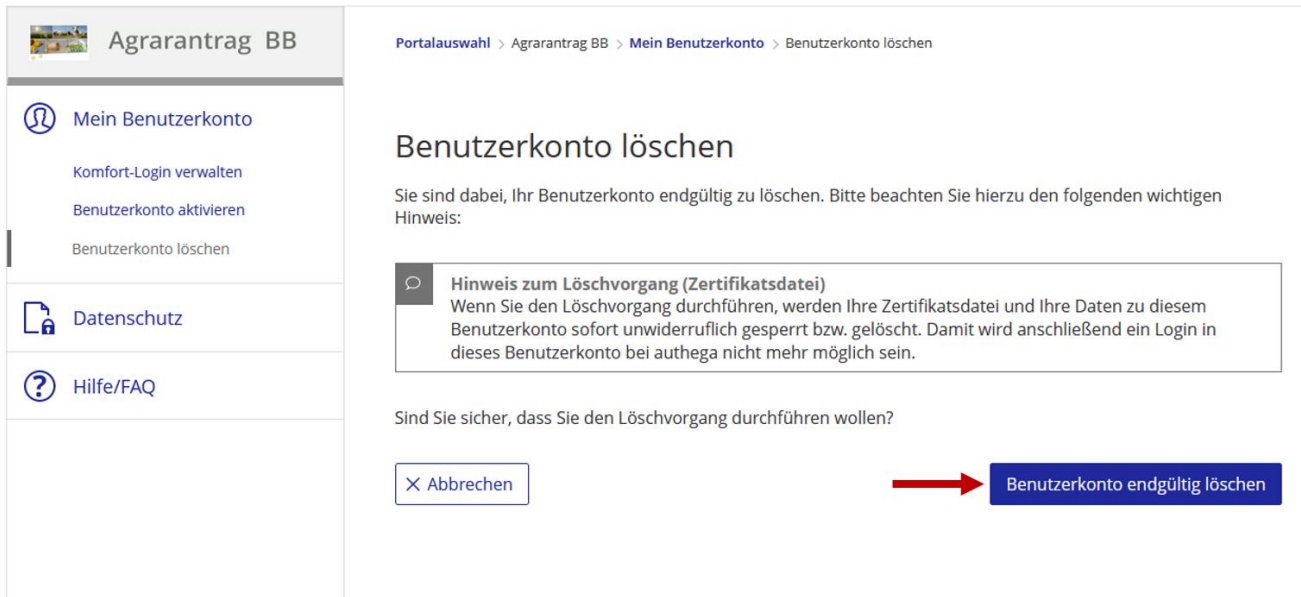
Agrarantrag BB

Mein Benutzerkonto

Komfort-Login verwalten

Benutzerkonto aktivieren

Benutzerkonto löschen

Datenschutz

Hilfe/FAQ

Portalauswahl > Agrarantrag BB > Mein Benutzerkonto > Benutzerkonto löschen

Benutzerkonto löschen

Sie sind dabei, Ihr Benutzerkonto endgültig zu löschen. Bitte beachten Sie hierzu den folgenden wichtigen Hinweis:

Hinweis zum Löschvorgang (Zertifikatsdatei)
Wenn Sie den Löschvorgang durchführen, werden Ihre Zertifikatsdatei und Ihre Daten zu diesem Benutzerkonto sofort unwiderruflich gesperrt bzw. gelöscht. Damit wird anschließend ein Login in dieses Benutzerkonto bei authega nicht mehr möglich sein.

Sind Sie sicher, dass Sie den Löschvorgang durchführen wollen?

× Abbrechen

Benutzerkonto endgültig löschen